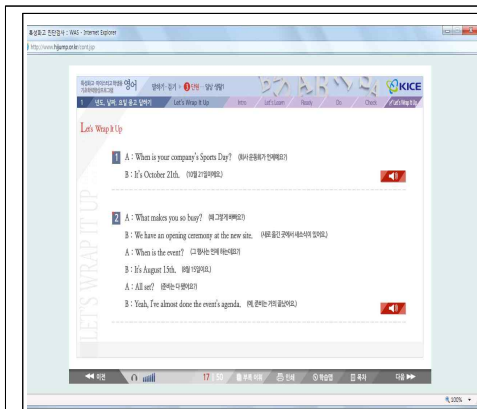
특성화고 진단평가 : WAS - Internet Explorer

http://www.hijump.or.kr/contjp

특성화고 국어/수학/영어를 위한 영어 기초학력향상프로그램

말하기·듣기 > 3단원 > 일상 생활1

KICE

1 날짜, 날씨, 요일 등 묻고 답하기

Let's Wrap It Up

Intro

Let's Listen

Ready

Go

Check

Let's Wrap It Up

Let's Wrap It Up

1 A : When is your company's Sports Day? (회사 운동회가 언제예요?)

B : It's October 21th. (10월 21일이에요.)

2 A : What makes you so busy? (왜 그렇게 바빠요?)

B : We have an opening ceremony at the new site. (새로 옮긴 곳에서 새로 식이 있어요.)

A : When is the event? (그 행사는 언제 하는데요?)

B : It's August 15th. (8월 15일이요.)

A : All set? (준비는 다 됐어요?)

B : Yeah, I've almost done the event's agenda. (네, 준비는 거의 끝났어요.)

LET'S WRAP IT UP

이전

17 / 30

다음

100%